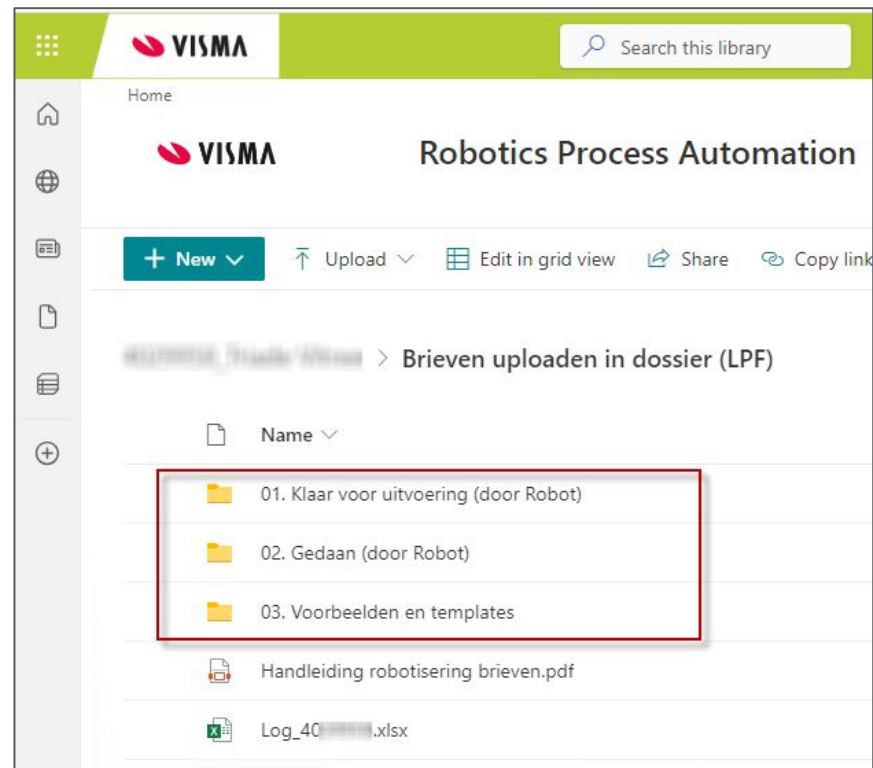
VISMA

Search this library

Home

VISMA

Robotics Process Automation

+ New

Upload

Edit in grid view

Share

Copy link

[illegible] > Brieven uploaden in dossier (LPF)

Name

01. Klaar voor uitvoering (door Robot)

02. Gedaan (door Robot)

03. Voorbeelden en templates

Handleiding robotisering brieven.pdf

Log_40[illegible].xlsx